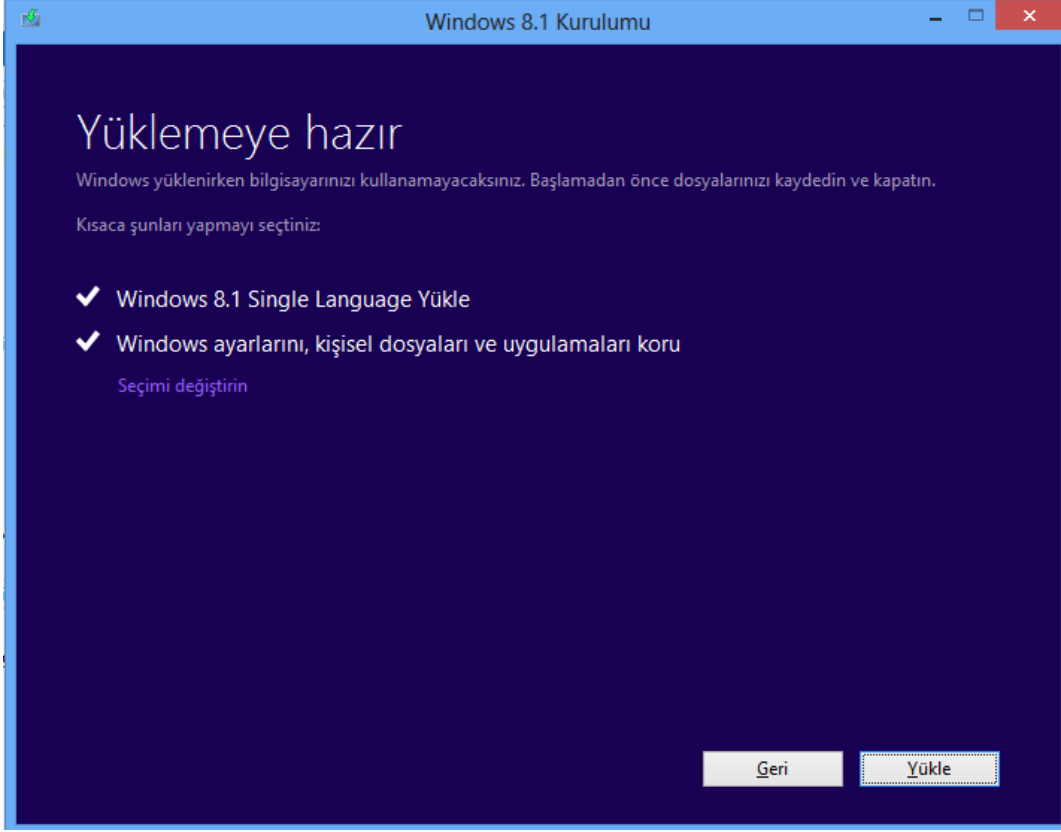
Windows 8.1 Kurulumu

Yüklemeye hazır

Windows yüklenirken bilgisayarınızı kullanamayacaksınız. Başlamadan önce dosyalarınızı kaydedin ve kapatın.

Kısaca şunları yapmayı seçtiniz:

✔ Windows 8.1 Single Language Yükle

✔ Windows ayarlarını, kişisel dosyaları ve uygulamaları koru

Seçimi değiştirin

Geri

Yükle